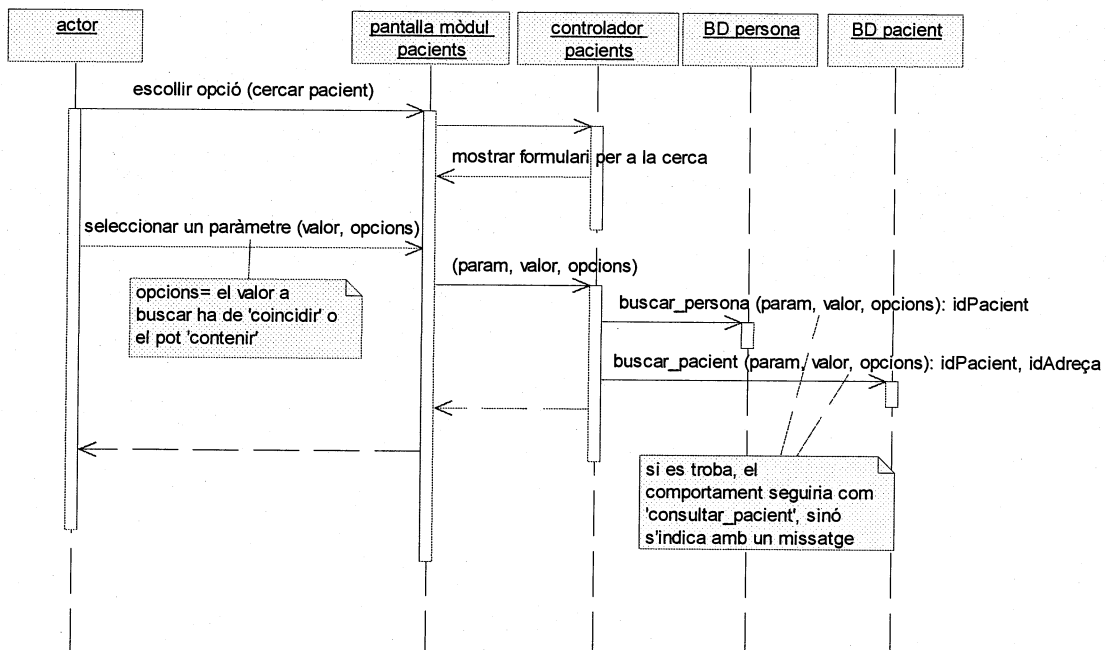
actor

pantalla mòdul pacients

controlador pacients

BD persona

BD pacient

escollir opció (cercar pacient)

mostrar formulari per a la cerca

seleccionar un paràmetre (valor, opcions)

(param, valor, opcions)

opcions= el valor a buscar ha de 'coincidir' o el pot 'contenir'

buscar_persona (param, valor, opcions): idPacient

buscar_pacient (param, valor, opcions): idPacient, idAdreça

si es troba, el comportament seguiria com 'consultar_pacient', sinó s'indica amb un missatge